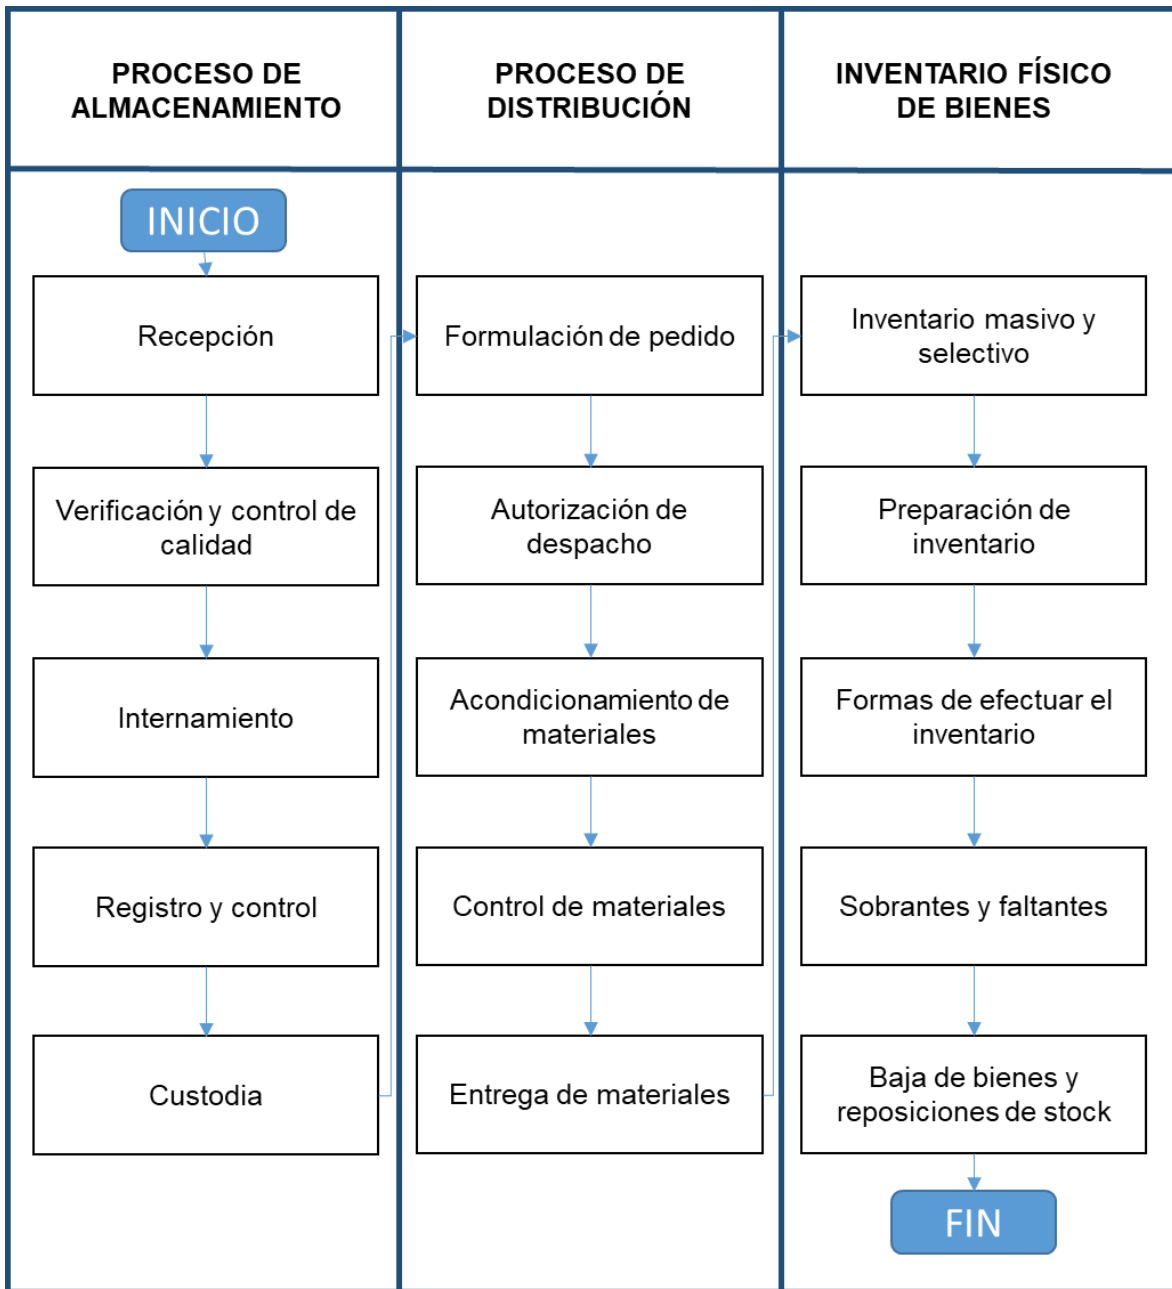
PROCESO DE ALMACENAMIENTO

INICIO

Recepción

Verificación y control de calidad

Internamiento

Registro y control

Custodia

PROCESO DE DISTRIBUCIÓN

Formulación de pedido

Autorización de despacho

Acondicionamiento de materiales

Control de materiales

Entrega de materiales

INVENTARIO FÍSICO DE BIENES

Inventario masivo y selectivo

Preparación de inventario

Formas de efectuar el inventario

Sobrantes y faltantes

Baja de bienes y reposiciones de stock

FIN